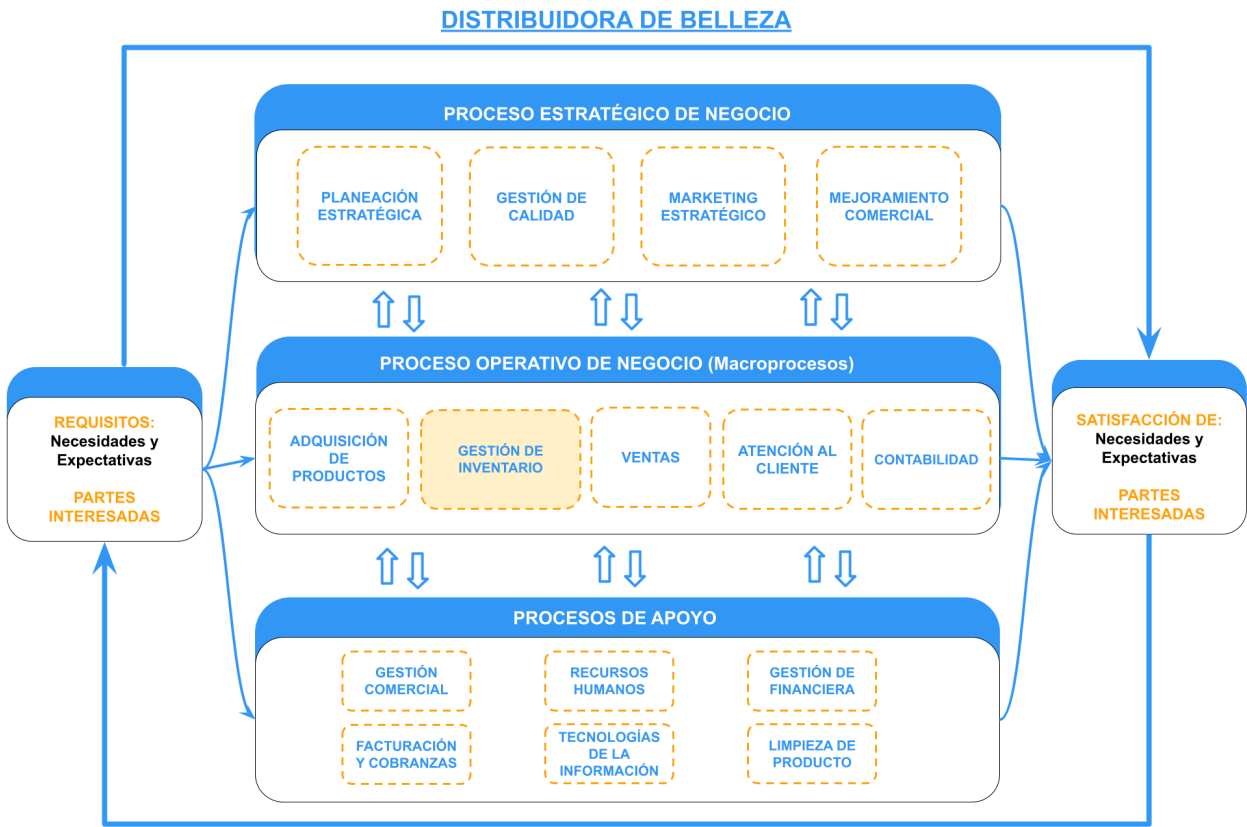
DISTRIBUIDORA DE BELLEZA

PROCESO ESTRATÉGICO DE NEGOCIO

PLANEACIÓN ESTRATÉGICA

GESTIÓN DE CALIDAD

MARKETING ESTRATÉGICO

MEJORAMIENTO COMERCIAL

PROCESO OPERATIVO DE NEGOCIO (Macroprocesos)

ADQUISICIÓN DE PRODUCTOS

GESTIÓN DE INVENTARIO

VENTAS

ATENCIÓN AL CLIENTE

CONTABILIDAD

PROCESOS DE APOYO

GESTIÓN COMERCIAL

RECURSOS HUMANOS

GESTIÓN DE FINANCIERA

FACTURACIÓN Y COBRANZAS

TECNOLOGÍAS DE LA INFORMACIÓN

LIMPIEZA DE PRODUCTO

REQUISITOS:
Necesidades y Expectativas

PARTES INTERESADAS

SATISFACCIÓN DE:
Necesidades y Expectativas

PARTES INTERESADAS